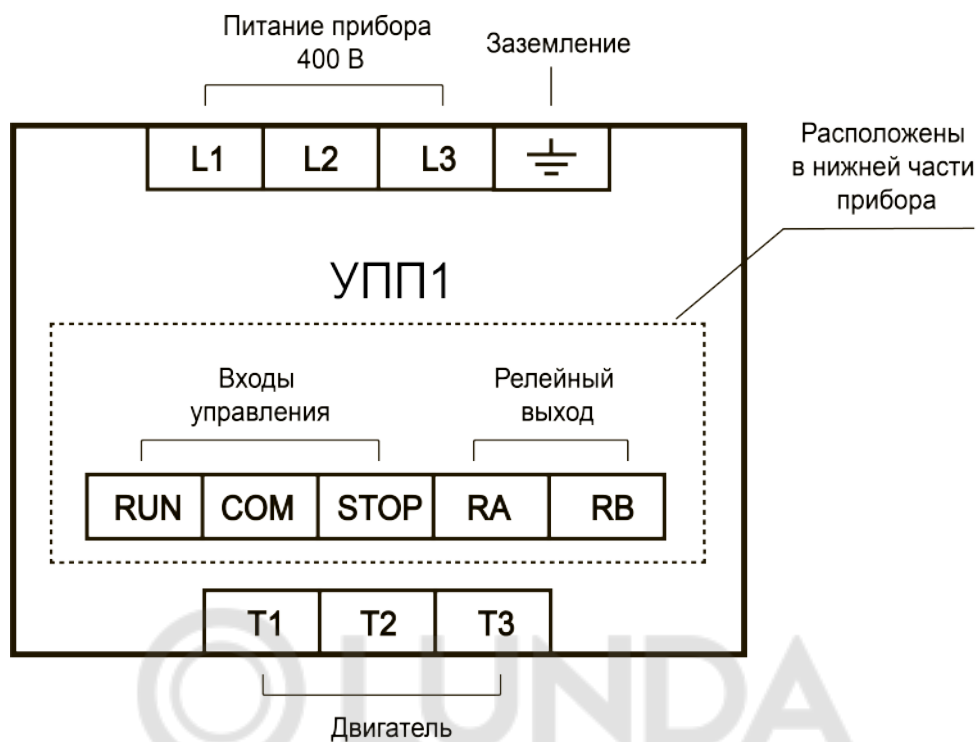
Питание прибора 400 В

Заземление

Расположены в нижней части прибора

| L1 | L2 | L3 | ⏚ |
|---|---|---|---|

УПП1

Входы управления

Релейный выход

| RUN | COM | STOP | RA | RB |
|---|---|---|---|---|

| T1 | T2 | T3 |
|---|---|---|

Двигатель

OLUNDA